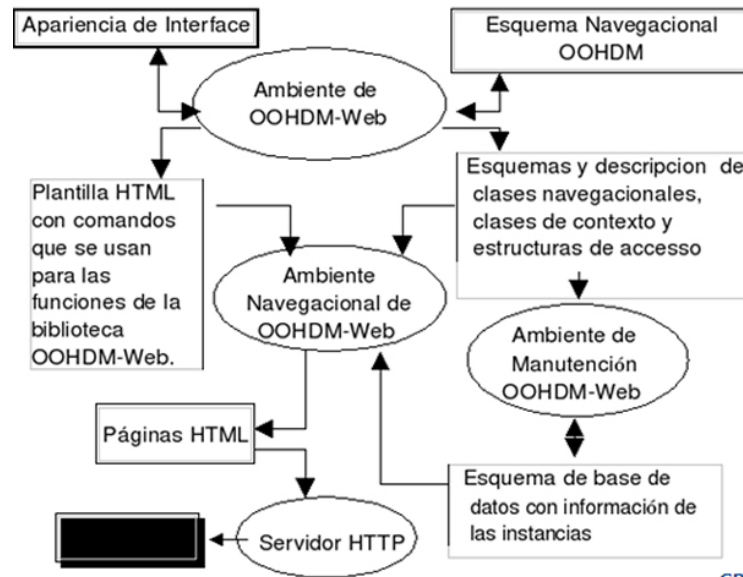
Apariencia de Interface

Esquema Navegacional OOHDM

Ambiente de OOHDM-Web

Plantilla HTML con comandos que se usan para las funciones de la biblioteca OOHDM-Web.

Esquemas y descripcion de clases navegacionales, clases de contexto y estructuras de accesso

Ambiente Navegacional de OOHDM-Web

Ambiente de Manutención OOHDM-Web

Páginas HTML

Esquema de base de datos con información de las instancias

Servidor HTTP

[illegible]